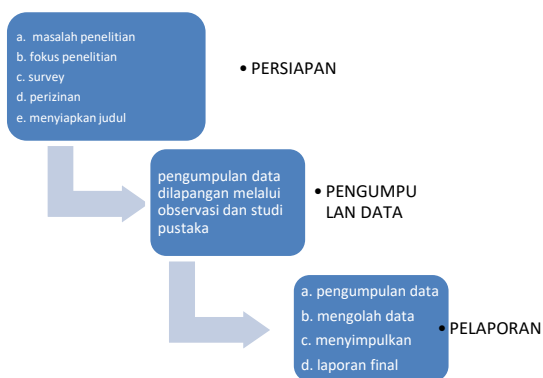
a. masalah penelitian
b. fokus penelitian
c. survey
d. perizinan
e. menyiapkan judul

• PERSIAPAN

pengumpulan data dilapangan melalui observasi dan studi pustaka

• PENGUMPULAN DATA

a. pengumpulan data
b. mengolah data
c. menyimpulkan
d. laporan final

• PELAPORAN